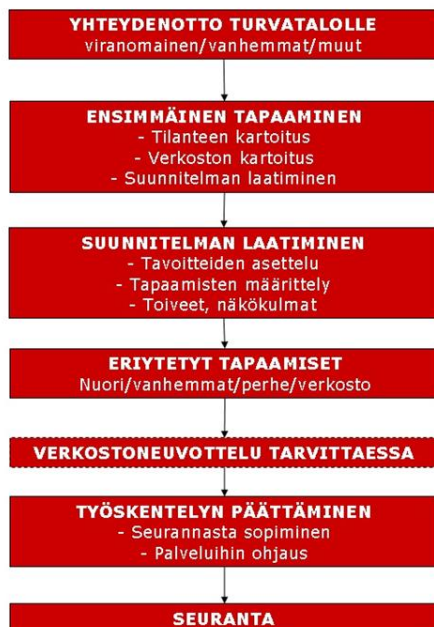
YHTEYDENOTTO TURVATALOLLE
viranomainen/vanhemmat/muut

ENSIMMÄINEN TAPAAMINEN
- Tilanteen kartoitus
- Verkoston kartoitus
- Suunnitelman laatiminen

SUUNNITELMAN LAATIMINEN
- Tavoitteiden asettelu
- Tapaamisten määrittely
- Toiveet, näkökulmat

ERIYTETYT TAPAAMISET
Nuori/vanhemmat/perhe/verkosto

VERKOSTONEUVOTTELU TARVITTAESSA

TYÖSKENTELYN PÄÄTTÄMINEN
- Seurannasta sopiminen
- Palveluihin ohjaus

SEURANTA